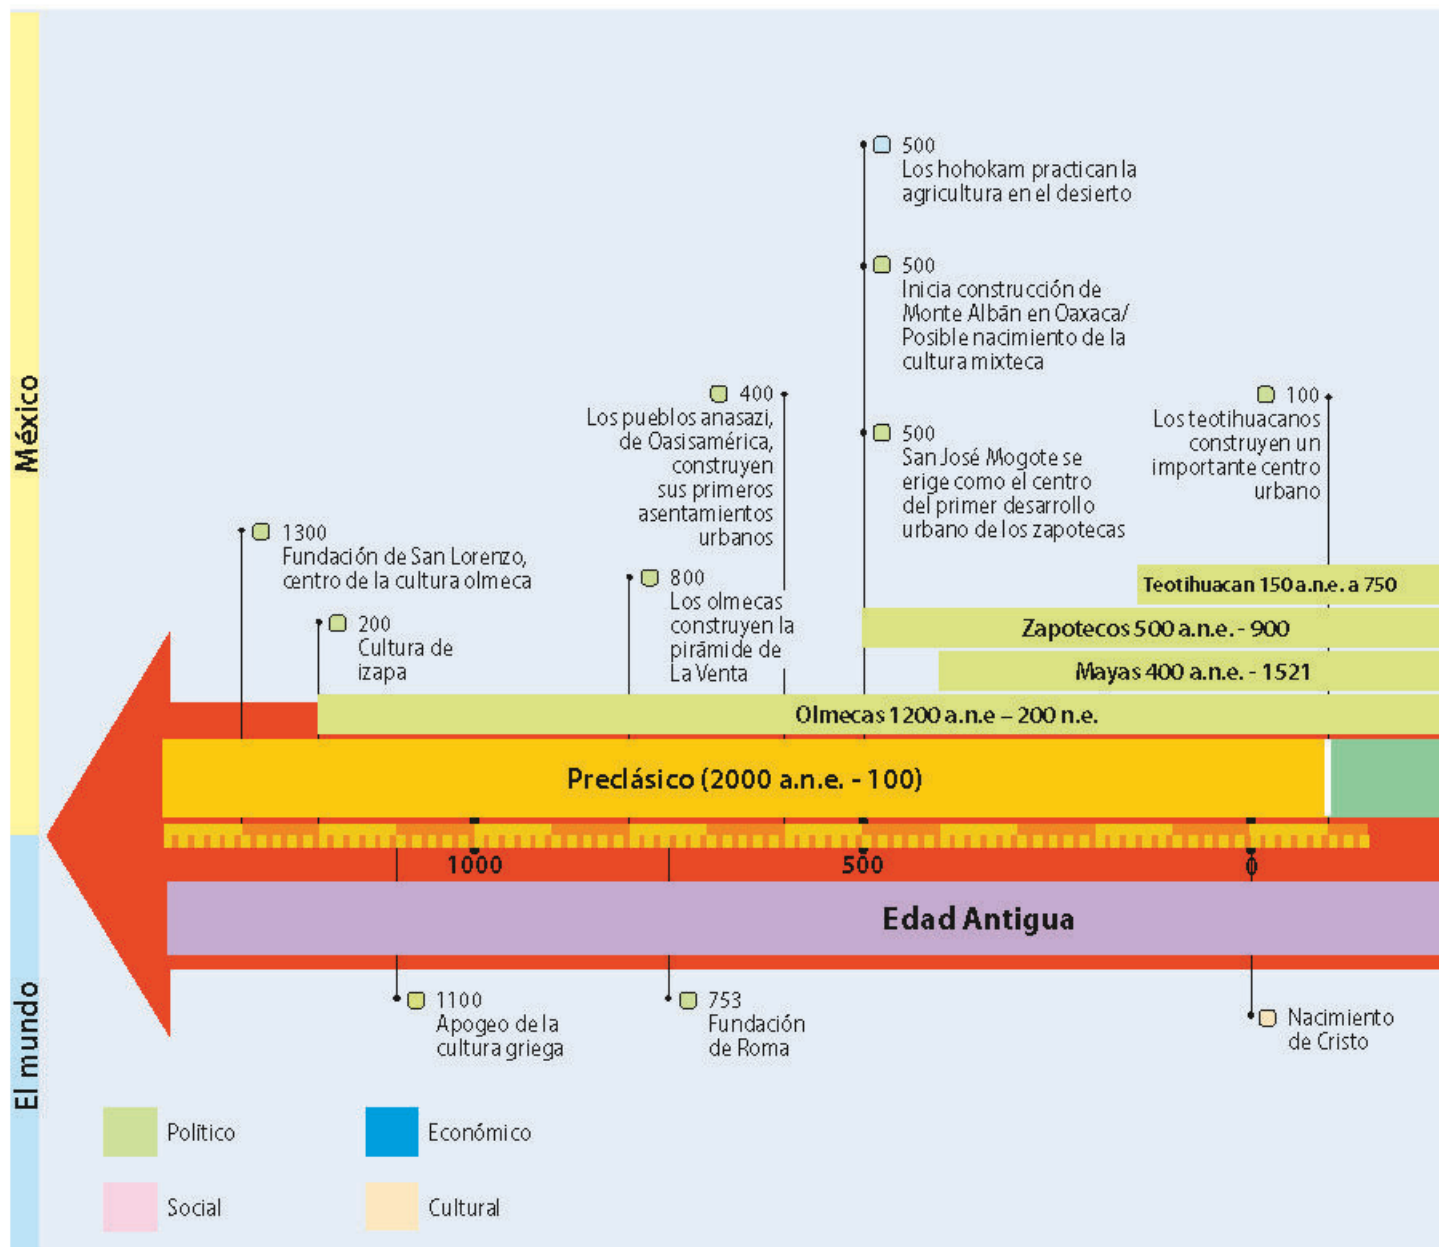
México

500
Los hohokam practican la agricultura en el desierto

500
Inicia construcción de Monte Albán en Oaxaca/ Posible nacimiento de la cultura mixteca

400
Los pueblos anasazi, de Oasisamérica, construyen sus primeros asentamientos urbanos

500
San José Mogote se erige como el centro del primer desarrollo urbano de los zapotecas

100
Los teotihuacanos construyen un importante centro urbano

1300
Fundación de San Lorenzo, centro de la cultura olmeca

800
Los olmecas construyen la pirámide de La Venta

200
Cultura de izapa

Teotihuacan 150 a.n.e. a 750

Zapotecos 500 a.n.e. - 900

Mayas 400 a.n.e. - 1521

Olmecas 1200 a.n.e – 200 n.e.

Preclásico (2000 a.n.e. - 100)

1000

500

0

Edad Antigua

El mundo

1100
Apogeo de la cultura griega

753
Fundación de Roma

Nacimiento de Cristo

Político

Económico

Social

Cultural